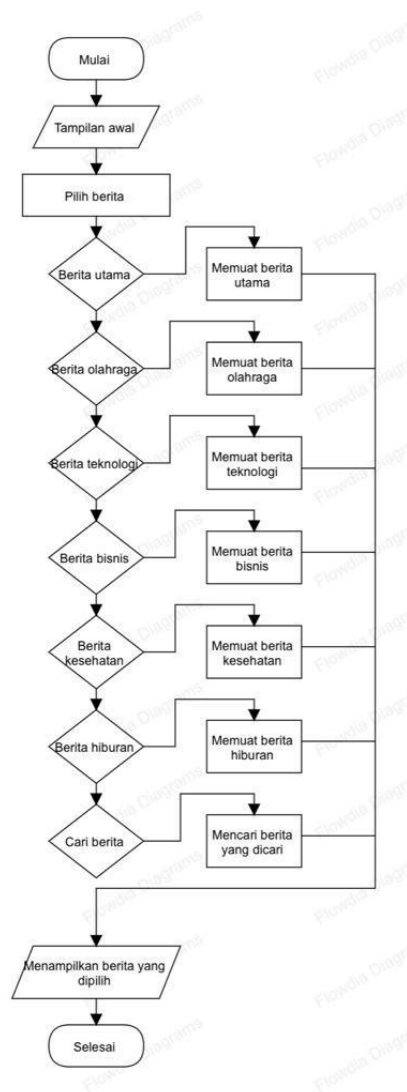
Mulai

Tampilan awal

Pilih berita

Berita utama

Memuat berita utama

Berita olahraga

Memuat berita olahraga

Berita teknologi

Memuat berita teknologi

Berita bisnis

Memuat berita bisnis

Berita kesehatan

Memuat berita kesehatan

Berita hiburan

Memuat berita hiburan

Cari berita

Mencari berita yang dicari

Menampilkan berita yang dipilih

Selesai

Flowdia Diagrams